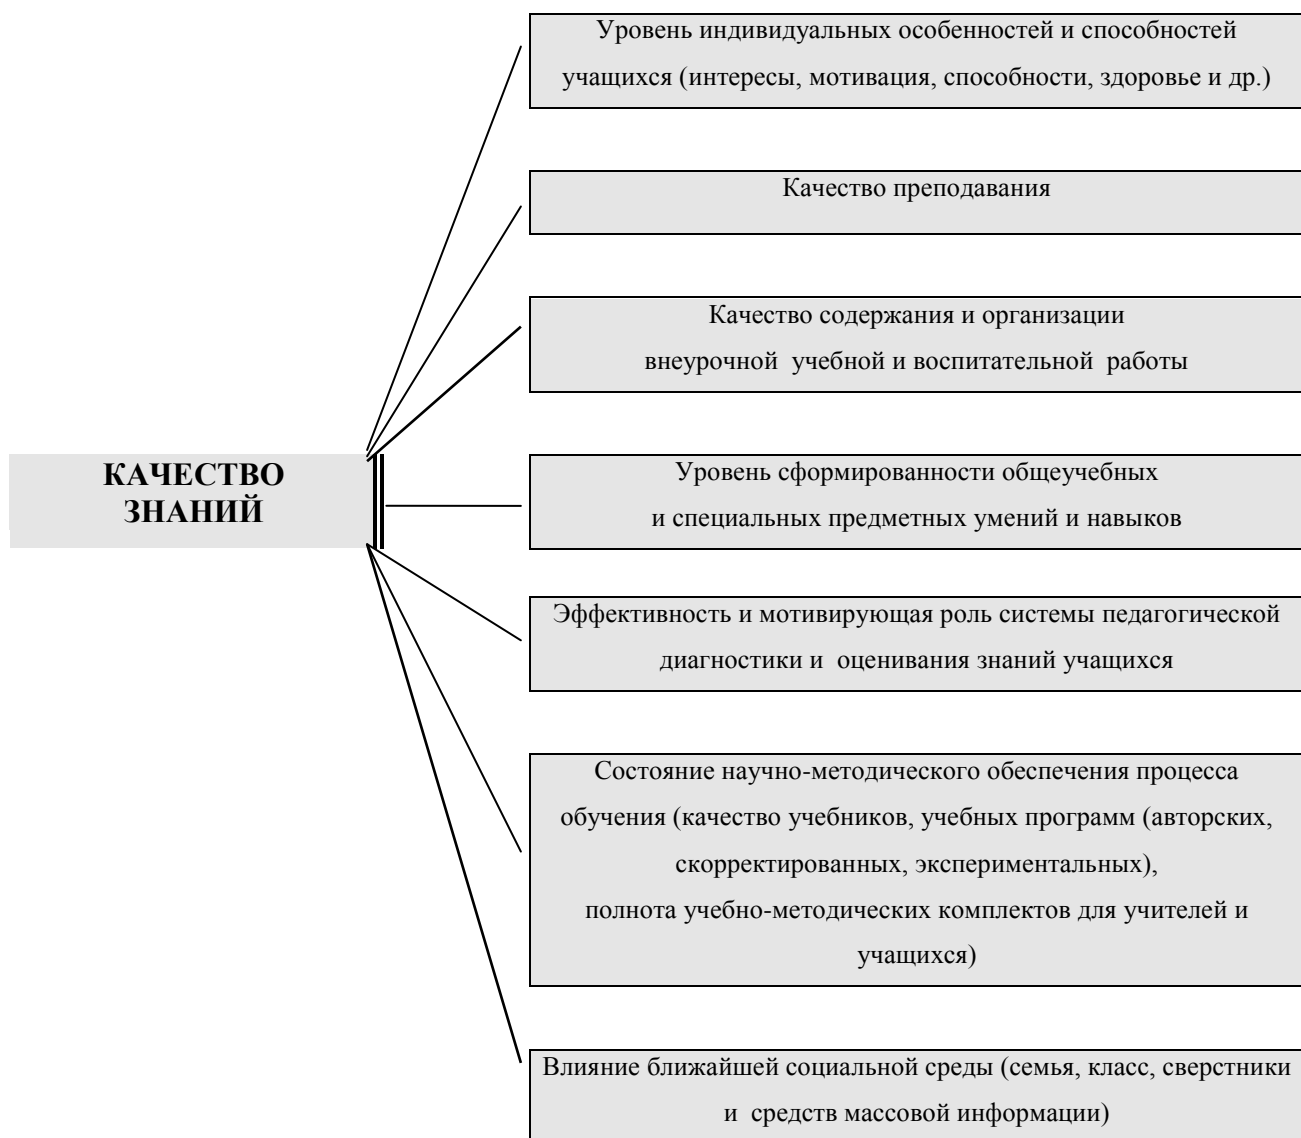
КАЧЕСТВО ЗНАНИЙ

Уровень индивидуальных особенностей и способностей учащихся (интересы, мотивация, способности, здоровье и др.)

Качество преподавания

Качество содержания и организации внеурочной учебной и воспитательной работы

Уровень сформированности общеучебных и специальных предметных умений и навыков

Эффективность и мотивирующая роль системы педагогической диагностики и оценивания знаний учащихся

Состояние научно-методического обеспечения процесса обучения (качество учебников, учебных программ (авторских, скорректированных, экспериментальных), полнота учебно-методических комплектов для учителей и учащихся)

Влияние ближайшей социальной среды (семья, класс, сверстники и средств массовой информации)